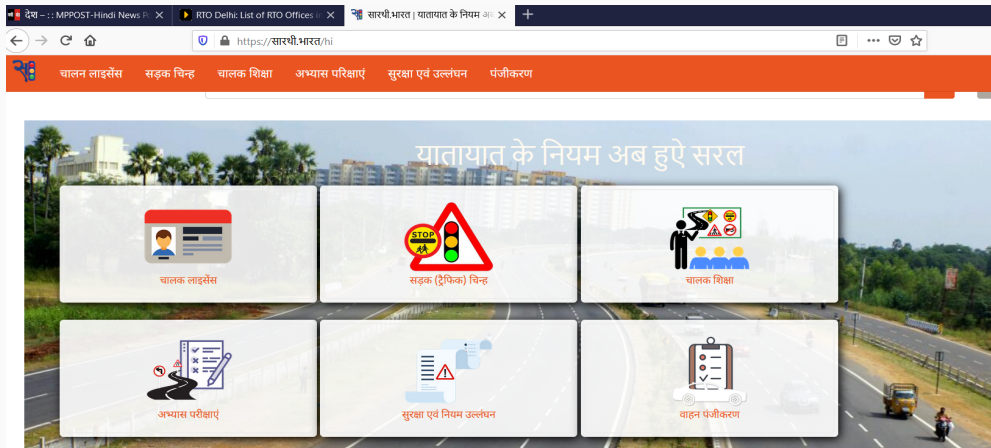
देश – : : MPPOST-Hindi News P
RTO Delhi: List of RTO Offices i
सारथी.भारत | यातायात के नियम अ
+
https://सारथी.भारत/hi

चालन लाइसेंस
सड़क चिन्ह
चालक शिक्षा
अभ्यास परिक्षाएं
सुरक्षा एवं उल्लंघन
पंजीकरण

यातायात के नियम अब हुऐ सरल

चालक लाइसेंस

STOP
सड़क (ट्रैफिक) चिन्ह

चालक शिक्षा

अभ्यास परीक्षाएं

सुरक्षा एवं नियम उल्लंघन

वाहन पंजीकरण